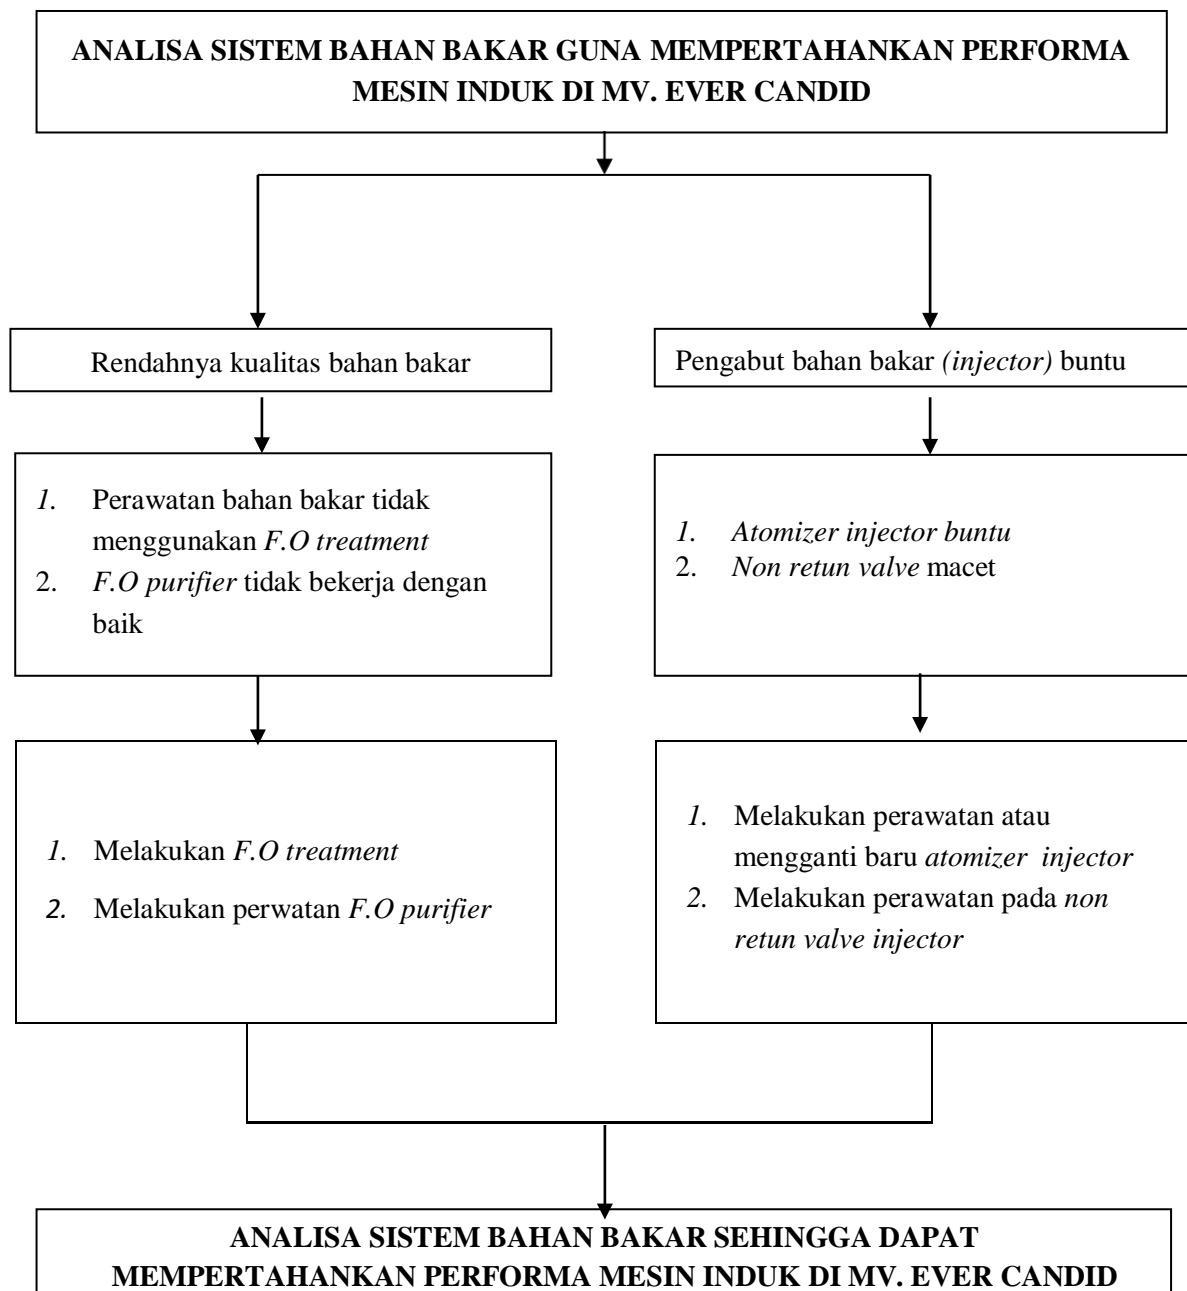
ANALISA SISTEM BAHAN BAKAR GUNA MEMPERTAHANKAN PERFORMA MESIN INDUK DI MV. EVER CANDID

Rendahnya kualitas bahan bakar

Pengabut bahan bakar *(injector)* buntu

1. Perawatan bahan bakar tidak menggunakan *F.O treatment*
2. *F.O purifier* tidak bekerja dengan baik

1. *Atomizer injector buntu*
2. *Non retun valve* macet

1. Melakukan *F.O treatment*
2. Melakukan perwatan *F.O purifier*

1. Melakukan perawatan atau mengganti baru *atomizer injector*
2. Melakukan perawatan pada *non retun valve injector*

ANALISA SISTEM BAHAN BAKAR SEHINGGA DAPAT MEMPERTAHANKAN PERFORMA MESIN INDUK DI MV. EVER CANDID